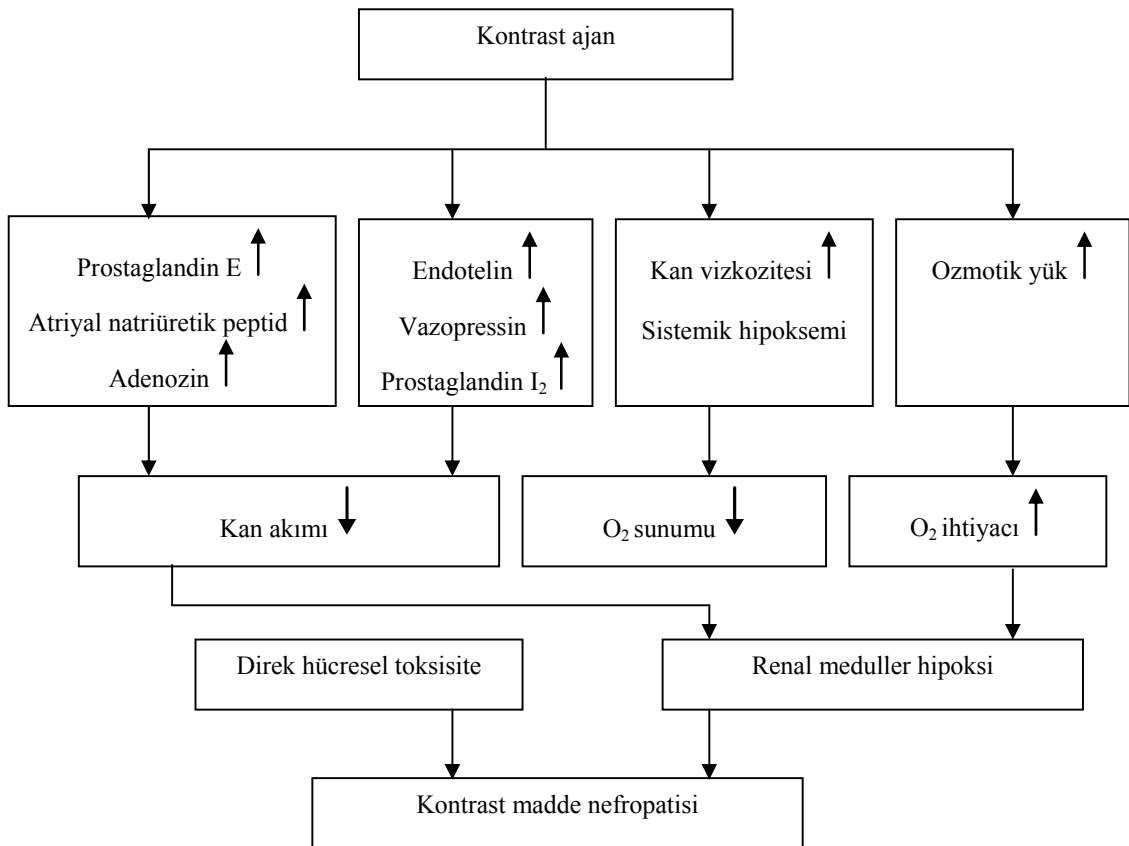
Kontrast ajan

Prostaglandin E ↑
Atriyal natriüretik peptid ↑
Adenozin ↑

Endotelin ↑
Vazopressin ↑
Prostaglandin $I_2$ ↑

Kan vizkozitesi ↑
Sistemik hipoksemi

Ozmotik yük ↑

Kan akımı ↓

$O_2$ sunumu ↓

$O_2$ ihtiyacı ↑

Direk hücresel toksisite

Renal meduller hipoksi

Kontrast madde nefropatisi